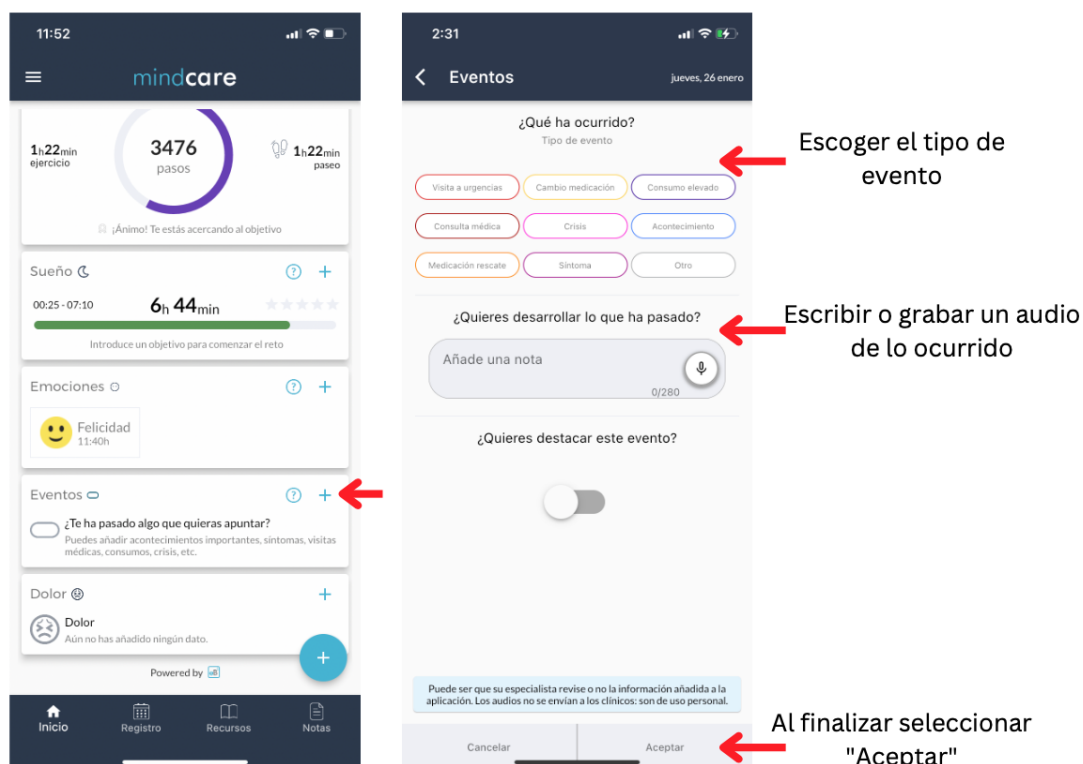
11:52

mindcare

1h22min ejercicio

3476 pasos

1h22min paseo

¡Ánimo! Te estás acercando al objetivo

Sueño

00:25 - 07:10

6h 44min

Introduce un objetivo para comenzar el reto

Emociones

Felicidad 11:40h

Eventos

¿Te ha pasado algo que quieras apuntar?

Puedes añadir acontecimientos importantes, síntomas, visitas médicas, consumos, crisis, etc.

Dolor

Dolor

Aún no has añadido ningún dato.

Powered by

Inicio Registro Recursos Notas

2:31

Eventos jueves, 26 enero

¿Qué ha ocurrido?

Tipo de evento

Visita a urgencias | Cambio medicación | Consumo elevado

Consulta médica | Crisis | Acontecimiento

Medicación rescate | Síntoma | Otro

¿Quieres desarrollar lo que ha pasado?

Añade una nota

0/280

¿Quieres destacar este evento?

Puede ser que su especialista revise o no la información añadida a la aplicación. Los audios no se envían a los clínicos: son de uso personal.

Cancelar Aceptar

Escoger el tipo de evento

Escribir o grabar un audio de lo ocurrido

Al finalizar seleccionar "Aceptar"